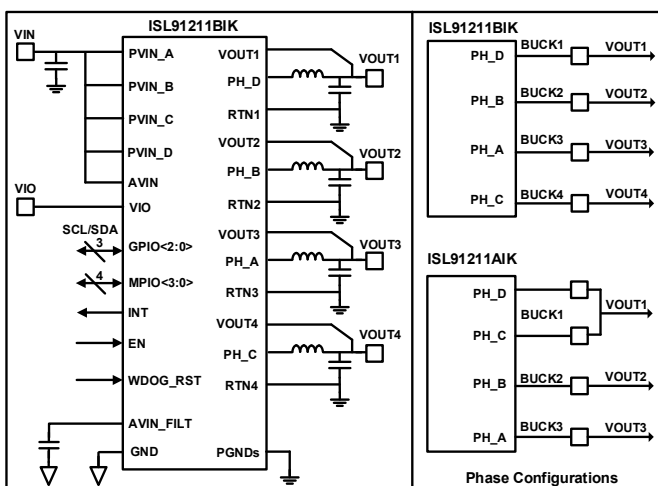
ISL91211BIK

VIN

PVIN_A

PVIN_B

PVIN_C

PVIN_D

AVIN

VIO

VIO

SCL/SDA

3

GPIO<2:0>

4

MPIO<3:0>

INT

EN

WDOG_RST

AVIN_FILT

GND

VOUT1

PH_D

RTN1

VOUT2

PH_B

RTN2

VOUT3

PH_A

RTN3

VOUT4

PH_C

RTN4

PGNDs

VOUT1

VOUT2

VOUT3

VOUT4

ISL91211BIK

PH_D

BUCK1

VOUT1

PH_B

BUCK2

VOUT2

PH_A

BUCK3

VOUT3

PH_C

BUCK4

VOUT4

ISL91211AIK

PH_D

BUCK1

VOUT1

PH_C

PH_B

BUCK2

VOUT2

PH_A

BUCK3

VOUT3

Phase Configurations